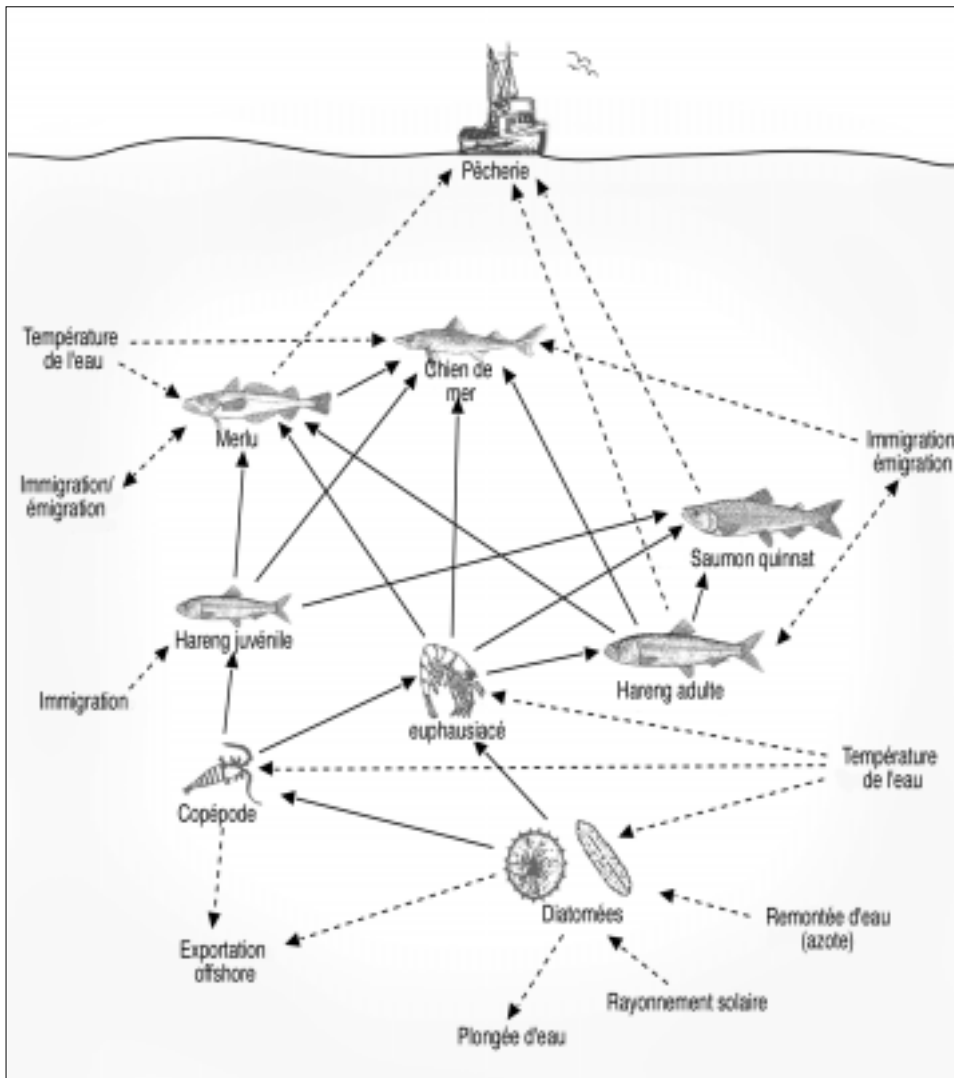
Pêcherie

Température de l'eau

Chien de mer

Merlu

Immigration émigration

Immigration/ émigration

Saumon quinnat

Hareng juvénile

Hareng adulte

Immigration

euphausiacé

Température de l'eau

Copépode

Diatomées

Remontée d'eau (azote)

Exportation offshore

Rayonnement solaire

Plongée d'eau